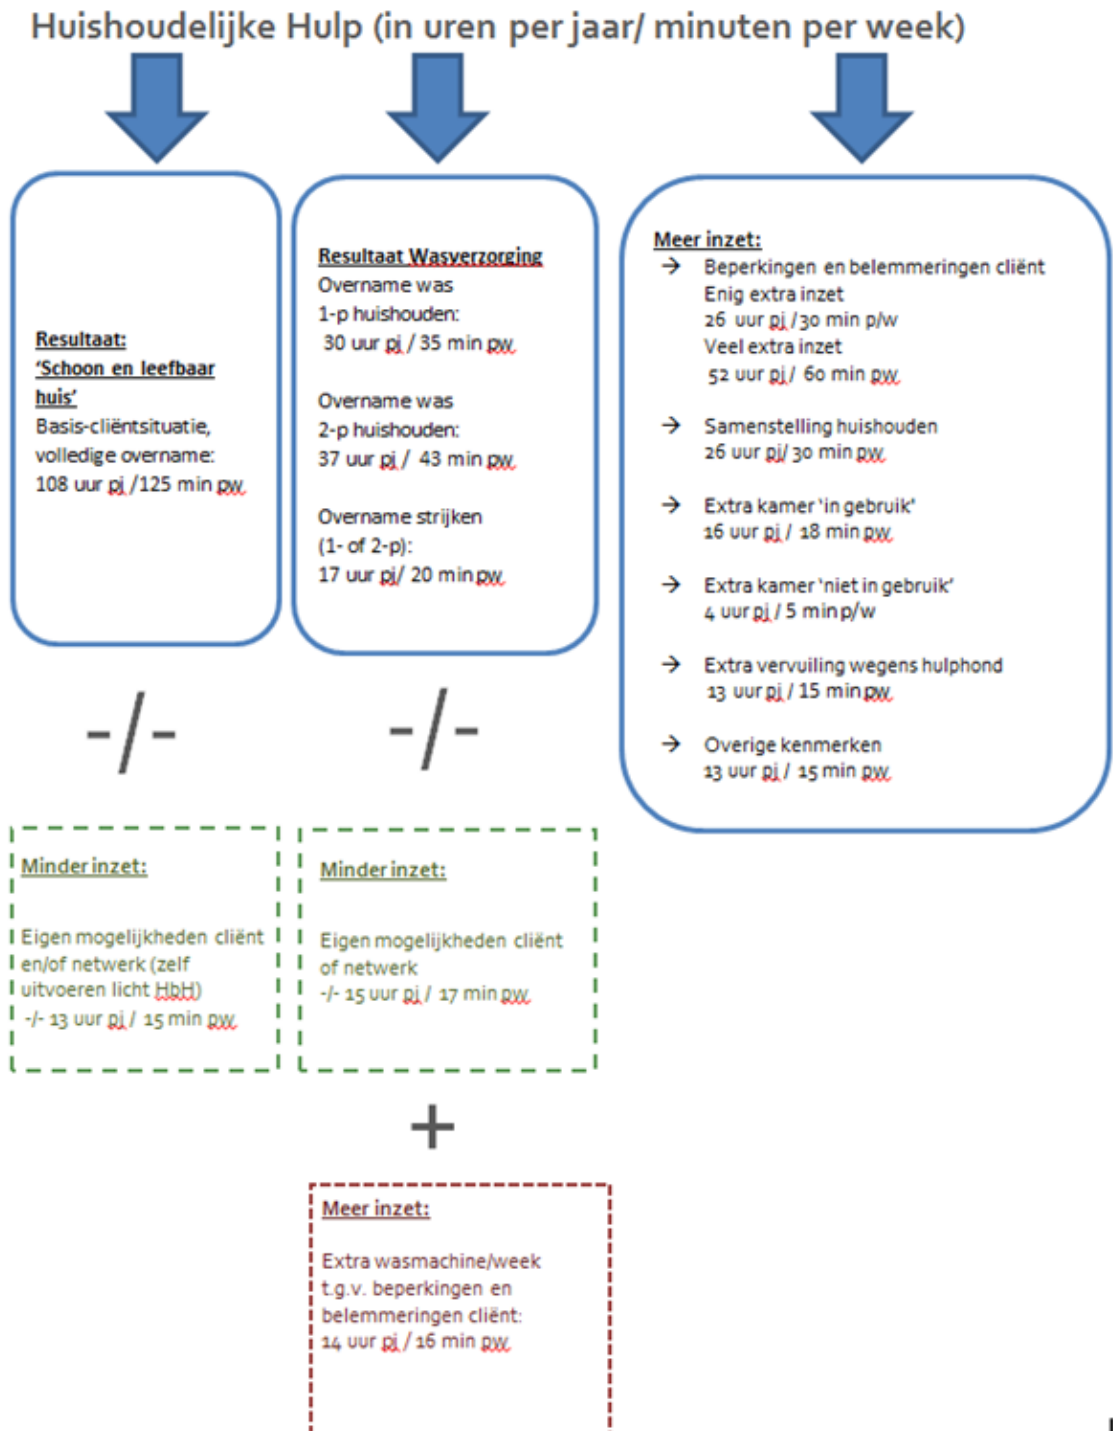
Huishoudelijke Hulp (in uren per jaar/ minuten per week)

Resultaat:
'Schoon en leefbaar huis'
Basis-cliëntsituatie, volledige overname:
108 uur pj /125 min pw

Resultaat Wasverzorging
Overname was
1-p huishouden:
30 uur pj / 35 min pw

Overname was
2-p huishouden:
37 uur pj / 43 min pw

Overname strijken
(1- of 2-p):
17 uur pj/ 20 min pw

Meer inzet:
→ Beperkingen en belemmeringen cliënt
Enig extra inzet
26 uur pj /30 min p/w
Veel extra inzet
52 uur pj/ 60 min pw

→ Samenstelling huishouden
26 uur pj/ 30 min pw

→ Extra kamer 'in gebruik'
16 uur pj / 18 min pw

→ Extra kamer 'niet in gebruik'
4 uur pj / 5 min p/w

→ Extra vervuiling wegens hulphond
13 uur pj / 15 min pw

→ Overige kenmerken
13 uur pj / 15 min pw

-/-

-/-

Minder inzet:

Eigen mogelijkheden cliënt en/of netwerk (zelf uitvoeren licht HbH)
-/- 13 uur pj / 15 min pw

Minder inzet:

Eigen mogelijkheden cliënt of netwerk
-/- 15 uur pj / 17 min pw

+

Meer inzet:

Extra wasmachine/week t.g.v. beperkingen en belemmeringen cliënt:
14 uur pj / 16 min pw